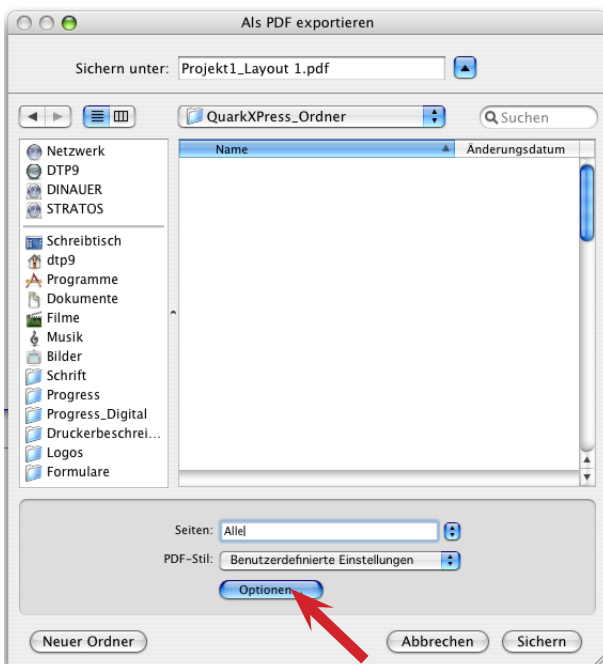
Als PDF exportieren

Sichern unter: Projekt1_Layout 1.pdf

QuarkXPress_Ordner

Suchen

Netzwerk
DTP9
DINAUER
STRATOS

Schreibtisch
dtp9
Programme
Dokumente
Filme
Musik
Bilder
Schrift
Progress
Progress_Digital
Druckerbeschrei...
Logos
Formulare

| Name | Änderungsdatum |
|---|---|

Seiten: Alle

PDF-Stil: Benutzerdefinierte Einstellungen

Optionen

Neuer Ordner

Abbrechen

Sichern